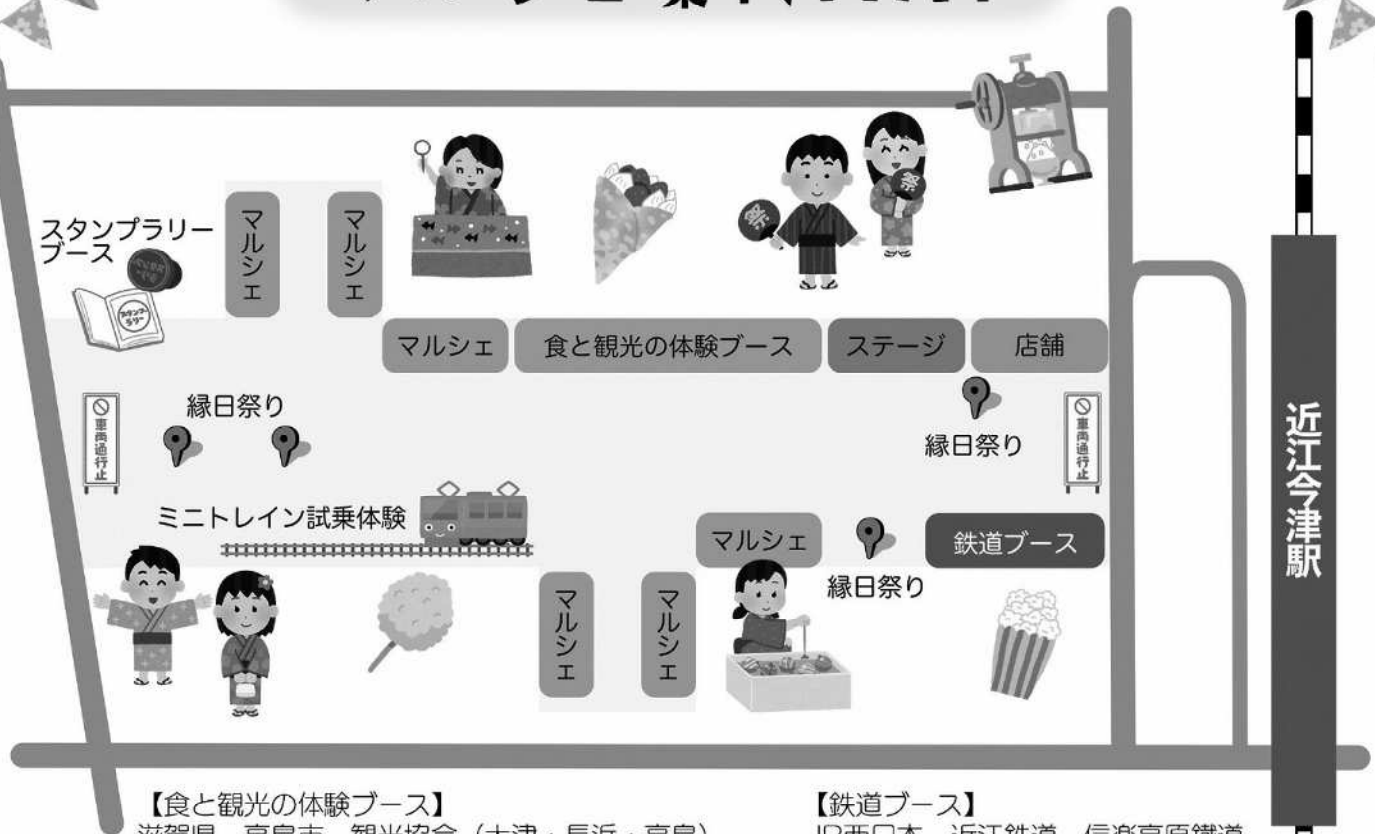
スタンプラリーブース

マルシェ

マルシェ

マルシェ

食と観光の体験ブース

ステージ

店舗

縁日祭り

縁日祭り

車両通行止

車両通行止

近江今津駅

ミニトレイン試乗体験

マルシェ

鉄道ブース

縁日祭り

マルシェ

マルシェ

【食と観光の体験ブース】

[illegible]

【鉄道ブース】

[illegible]